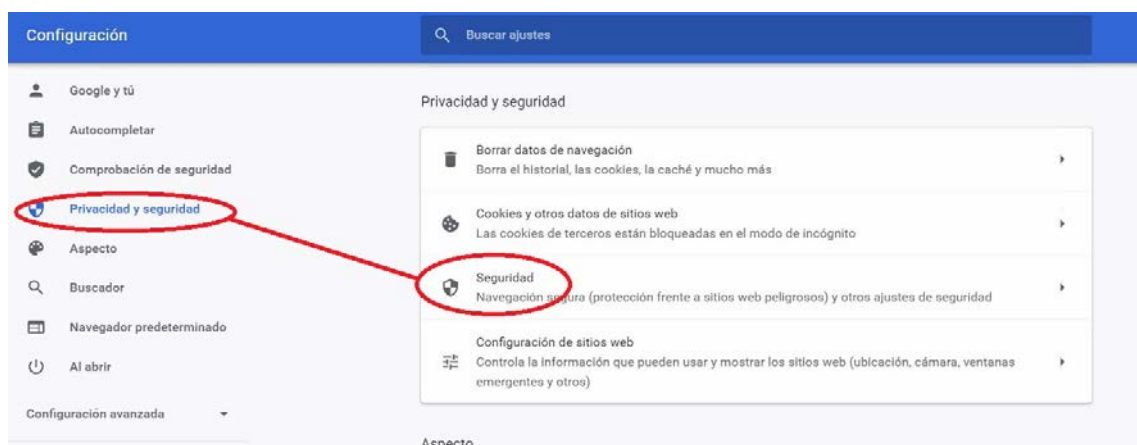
Configuración

Buscar ajustes

Google y tú

Autocompletar

Comprobación de seguridad

Privacidad y seguridad

Aspecto

Buscador

Navegador predeterminado

Al abrir

Configuración avanzada

Privacidad y seguridad

Borrar datos de navegación
Borra el historial, las cookies, la caché y mucho más

Cookies y otros datos de sitios web
Las cookies de terceros están bloqueadas en el modo de incógnito

Seguridad
Navegación segura (protección frente a sitios web peligrosos) y otros ajustes de seguridad

Configuración de sitios web
Controla la información que pueden usar y mostrar los sitios web (ubicación, cámara, ventanas emergentes y otros)

Aspecto